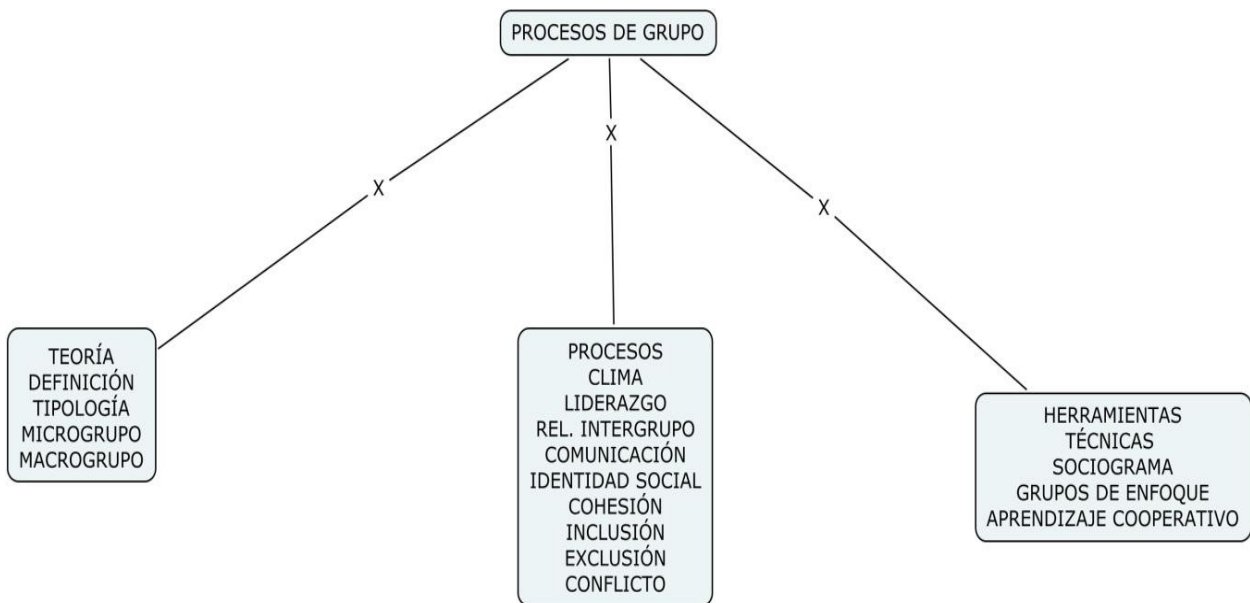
PROCESOS DE GRUPO

X

X

X

TEORÍA
DEFINICIÓN
TIPOLOGÍA
MICROGRUPO
MACROGRUPO

PROCESOS
CLIMA
LIDERAZGO
REL. INTERGRUPO
COMUNICACIÓN
IDENTIDAD SOCIAL
COHESIÓN
INCLUSIÓN
EXCLUSIÓN
CONFLICTO

HERRAMIENTAS
TÉCNICAS
SOCIOGRAMA
GRUPOS DE ENFOQUE
APRENDIZAJE COOPERATIVO